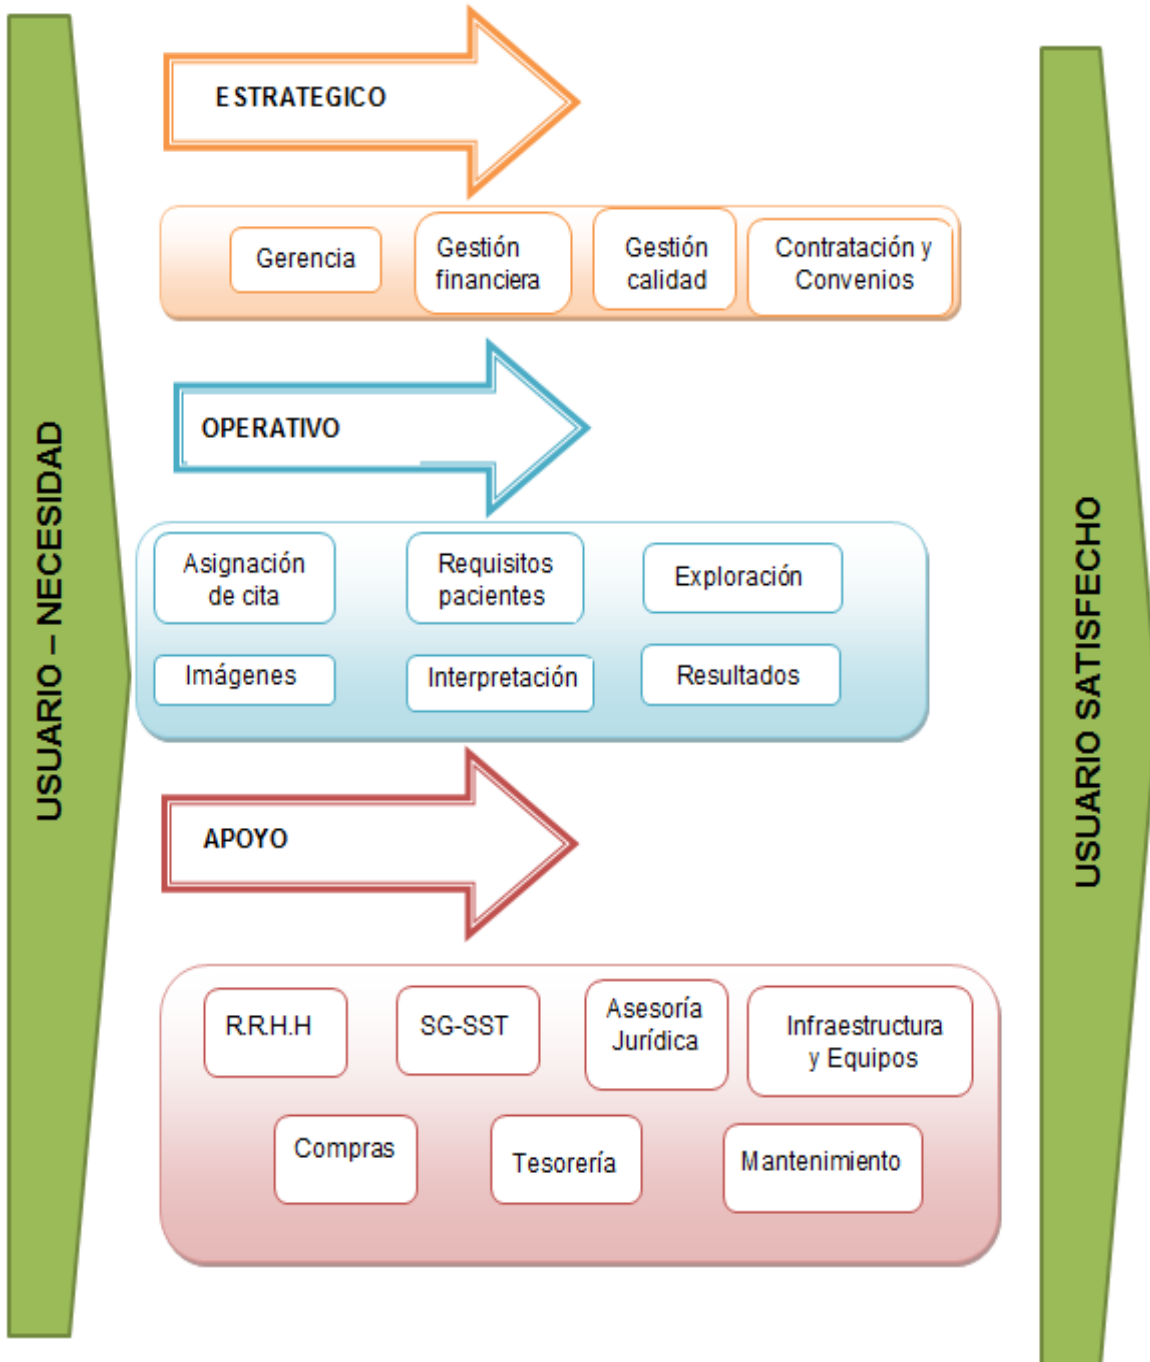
USUARIO – NECESIDAD

ESTRATEGICO

Gerencia

Gestión financiera

Gestión calidad

Contratación y Convenios

OPERATIVO

Asignación de cita

Requisitos pacientes

Exploración

Imágenes

Interpretación

Resultados

APOYO

R.R.H.H

SG-SST

Asesoría Jurídica

Infraestructura y Equipos

Compras

Tesorería

Mantenimiento

USUARIO SATISFECHO